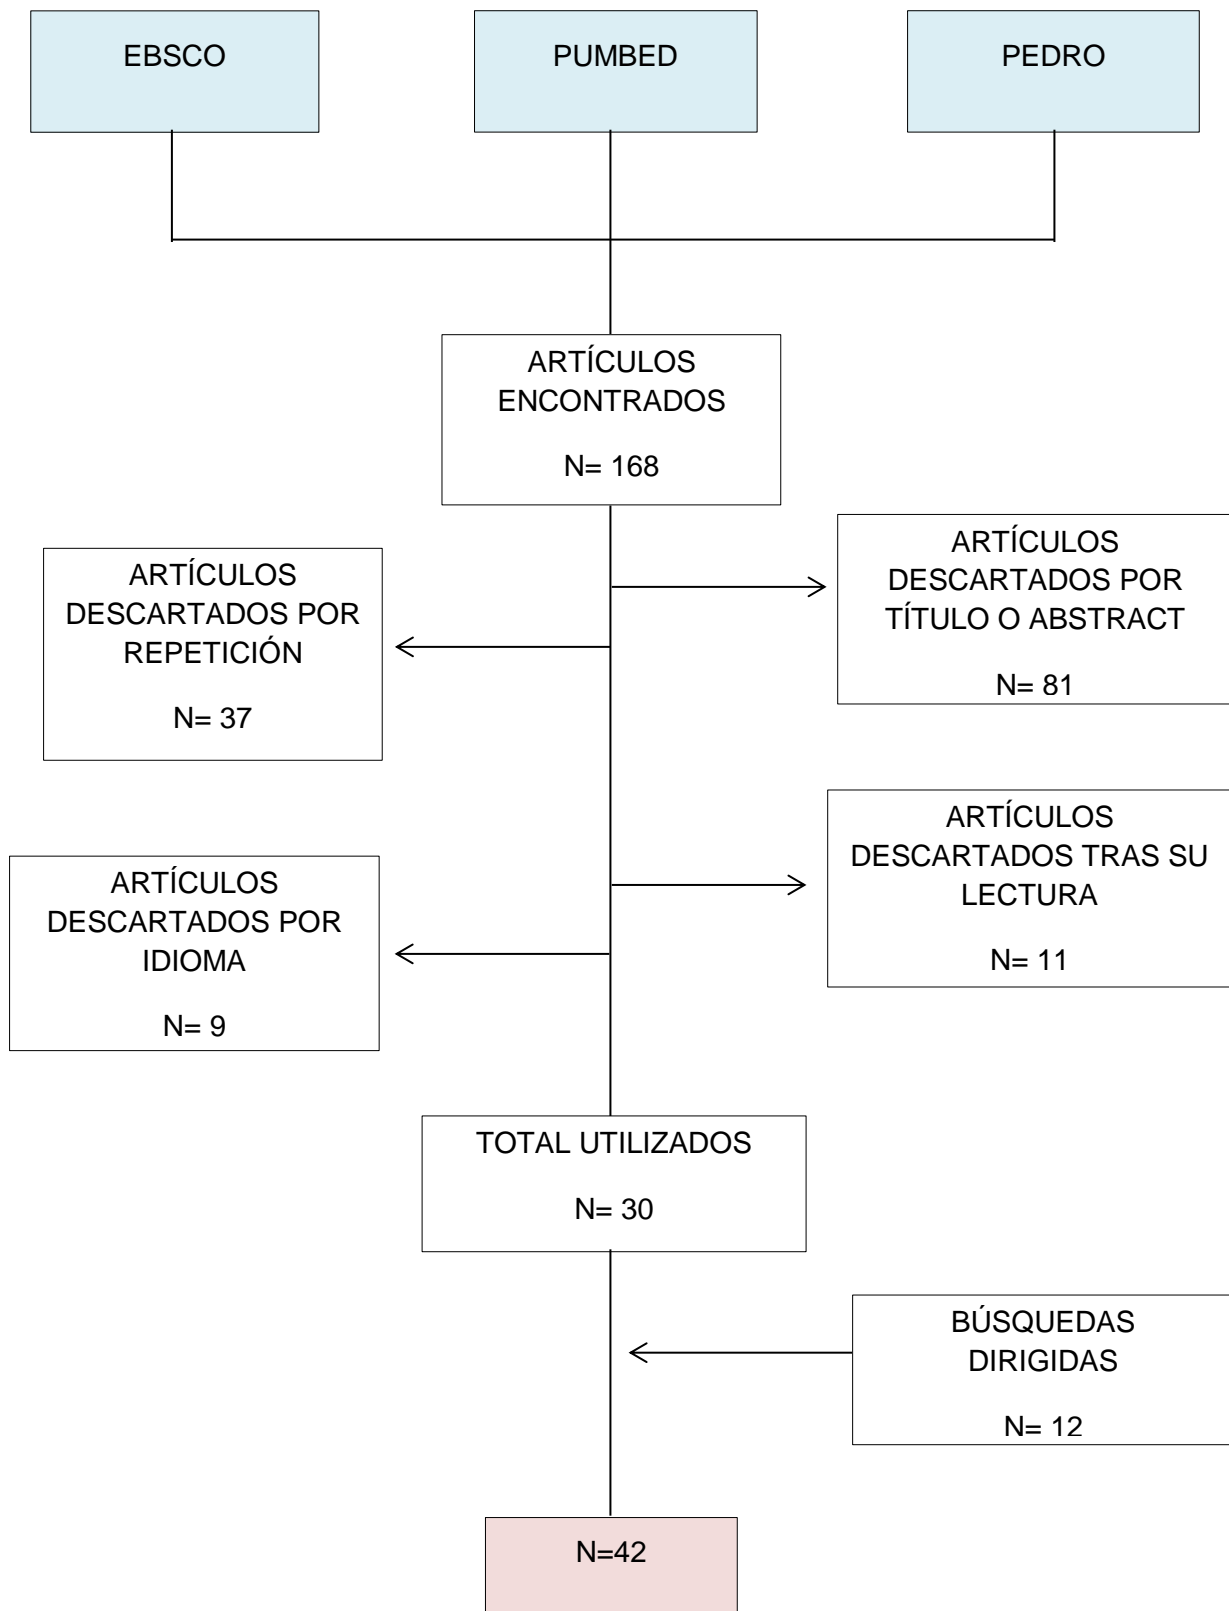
EBSCO

PUMBED

PEDRO

ARTÍCULOS ENCONTRADOS

N= 168

ARTÍCULOS DESCARTADOS POR REPETICIÓN

N= 37

ARTÍCULOS DESCARTADOS POR TÍTULO O ABSTRACT

N= 81

ARTÍCULOS DESCARTADOS POR IDIOMA

N= 9

ARTÍCULOS DESCARTADOS TRAS SU LECTURA

N= 11

TOTAL UTILIZADOS

N= 30

BÚSQUEDAS DIRIGIDAS

N= 12

N=42